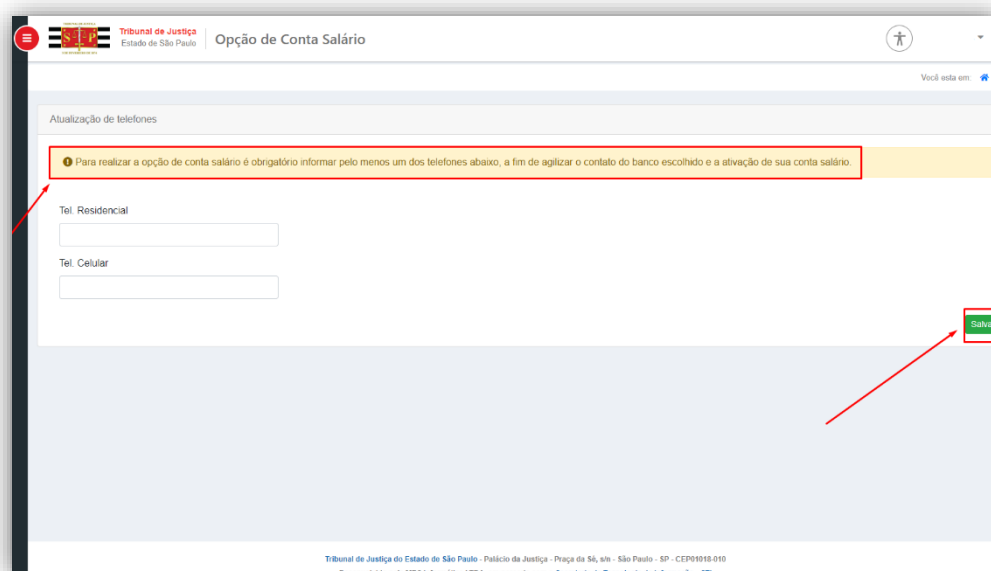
Tribunal de Justiça
Estado de São Paulo

Opção de Conta Salário

Você esta em:

Atualização de telefones

Para realizar a opção de conta salário é obrigatório informar pelo menos um dos telefones abaixo, a fim de agilizar o contato do banco escolhido e a ativação de sua conta salário.

Tel. Residencial

Tel. Celular

Salva

Tribunal de Justiça do Estado de São Paulo - Palácio da Justiça - Praça da Sé, s/n - São Paulo - SP - CEP01018-010

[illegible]